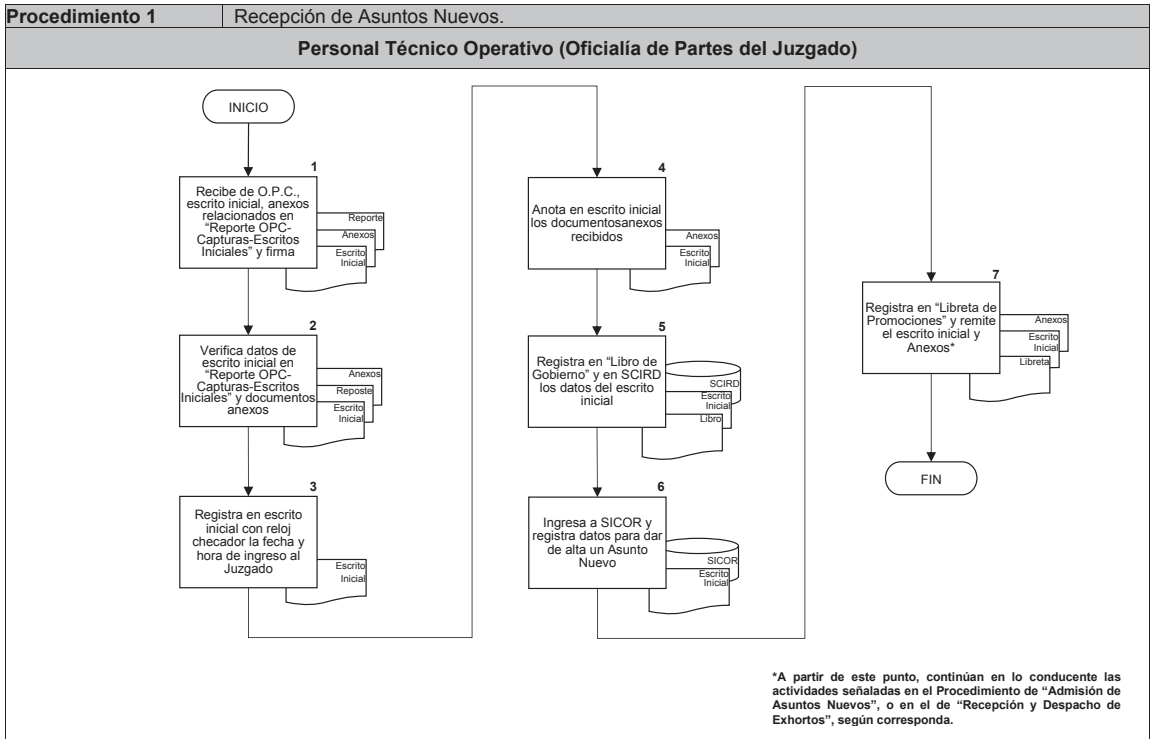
| Procedimiento 1 | Recepción de Asuntos Nuevos. |
|---|---|

Personal Técnico Operativo (Oficialía de Partes del Juzgado)

INICIO

1
Recibe de O.P.C., escrito inicial, anexos relacionados en "Reporte OPC-Capturas-Escritos Iniciales" y firma

Reporte
Anexos
Escrito Inicial

2
Verifica datos de escrito inicial en "Reporte OPC-Capturas-Escritos Iniciales" y documentos anexos

Anexos
Reposte
Escrito Inicial

3
Registra en escrito inicial con reloj checador la fecha y hora de ingreso al Juzgado

Escrito Inicial

4
Anota en escrito inicial los documentosanexos recibidos

Anexos
Escrito Inicial

5
Registra en "Libro de Gobierno" y en SCIRD los datos del escrito inicial

SCIRD
Escrito Inicial
Libro

6
Ingresa a SICOR y registra datos para dar de alta un Asunto Nuevo

SICOR
Escrito Inicial

7
Registra en "Libreta de Promociones" y remite el escrito inicial y Anexos*

Anexos
Escrito Inicial
Libreta

FIN

*A partir de este punto, continúan en lo conducente las actividades señaladas en el Procedimiento de "Admisión de Asuntos Nuevos", o en el de "Recepción y Despacho de Exhortos", según corresponda.